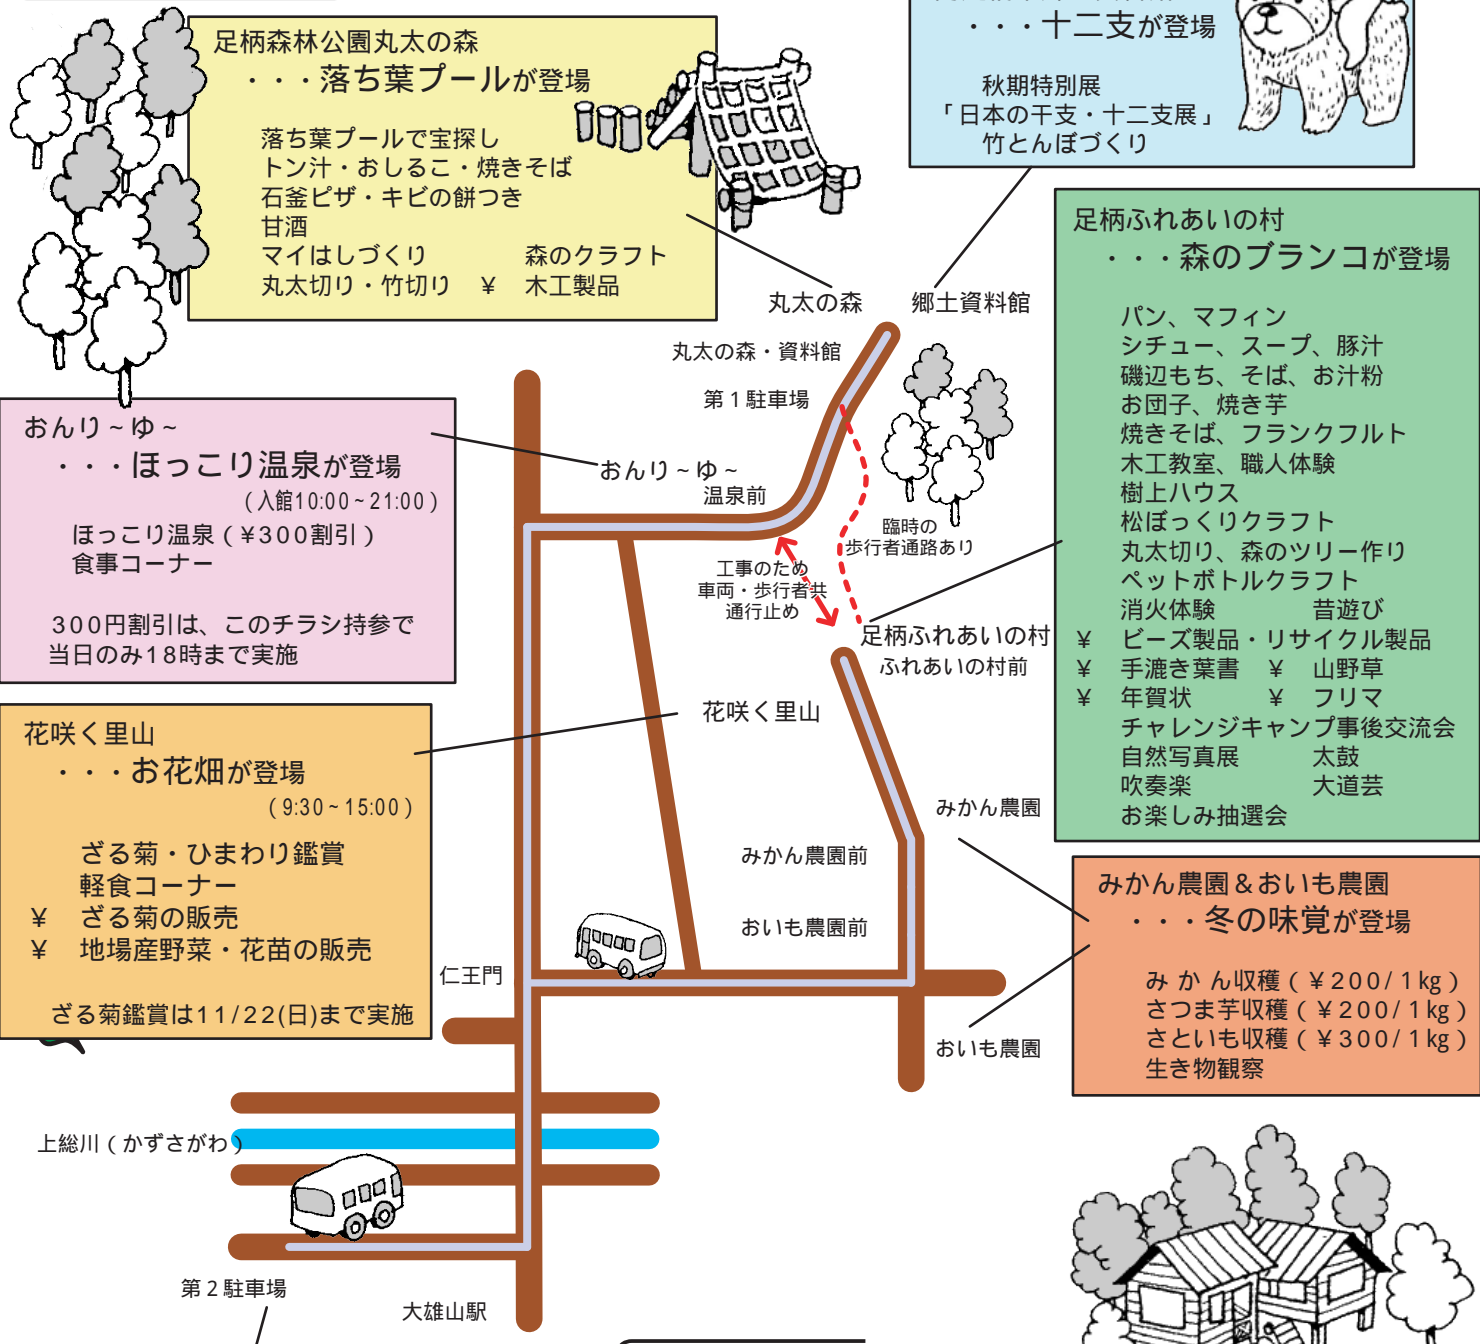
足柄森林公園丸太の森
・・・落ち葉プールが登場

落ち葉プールで宝探し
トン汁・おしるこ・焼きそば
石釜ピザ・キビの餅つき
甘酒
マイはしづくり　森のクラフト
丸太切り・竹切り　¥　木工製品

・・・十二支が登場

秋期特別展
「日本の干支・十二支展」
竹とんぼづくり

足柄ふれあいの村
・・・森のブランコが登場

パン、マフィン
シチュー、スープ、豚汁
磯辺もち、そば、お汁粉
お団子、焼き芋
焼きそば、フランクフルト
木工教室、職人体験
樹上ハウス
松ぼっくりクラフト
丸太切り、森のツリー作り
ペットボトルクラフト
消火体験　昔遊び
¥　ビーズ製品・リサイクル製品
¥　手漉き葉書　¥　山野草
¥　年賀状　¥　フリマ
チャレンジキャンプ事後交流会
自然写真展　太鼓
吹奏楽　大道芸
お楽しみ抽選会

丸太の森　郷土資料館
丸太の森・資料館
第１駐車場

おんり～ゆ～
・・・ほっこり温泉が登場
（入館10:00～21:00）
ほっこり温泉（¥300割引）
食事コーナー

300円割引は、このチラシ持参で当日のみ18時まで実施

おんり～ゆ～温泉前
臨時の歩行者通路あり
工事のため車両・歩行者共通行止め
足柄ふれあいの村
ふれあいの村前

花咲く里山
・・・お花畑が登場
（9:30～15:00）
ざる菊・ひまわり鑑賞
軽食コーナー
¥　ざる菊の販売
¥　地場産野菜・花苗の販売

ざる菊鑑賞は11/22(日)まで実施

花咲く里山
みかん農園
みかん農園前
おいも農園前
仁王門
おいも農園

みかん農園＆おいも農園
・・・冬の味覚が登場

みかん収穫（¥200/1kg）
さつま芋収穫（¥200/1kg）
さといも収穫（¥300/1kg）
生き物観察

上総川（かずさがわ）
第２駐車場
大雄山駅